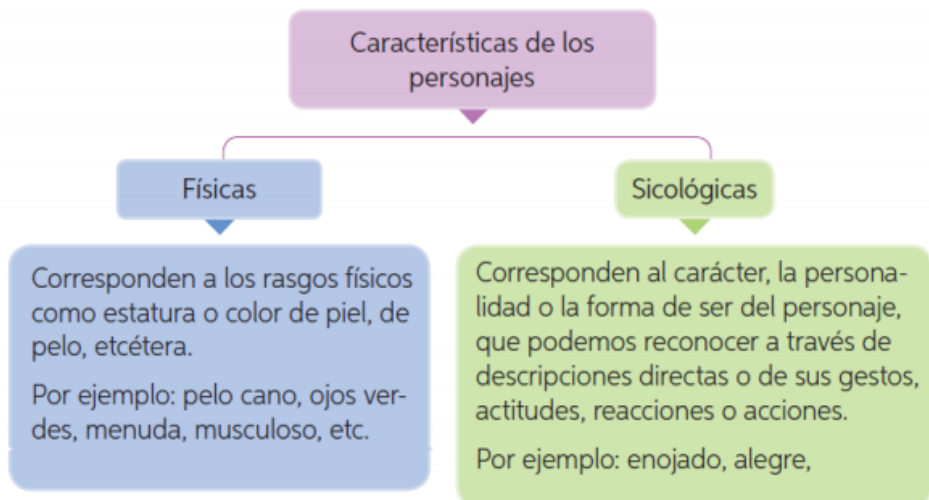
Características de los personajes

Físicas

Corresponden a los rasgos físicos como estatura o color de piel, de pelo, etcétera.

Por ejemplo: pelo cano, ojos verdes, menuda, musculoso, etc.

Sicológicas

Corresponden al carácter, la personalidad o la forma de ser del personaje, que podemos reconocer a través de descripciones directas o de sus gestos, actitudes, reacciones o acciones.

Por ejemplo: enojado, alegre,